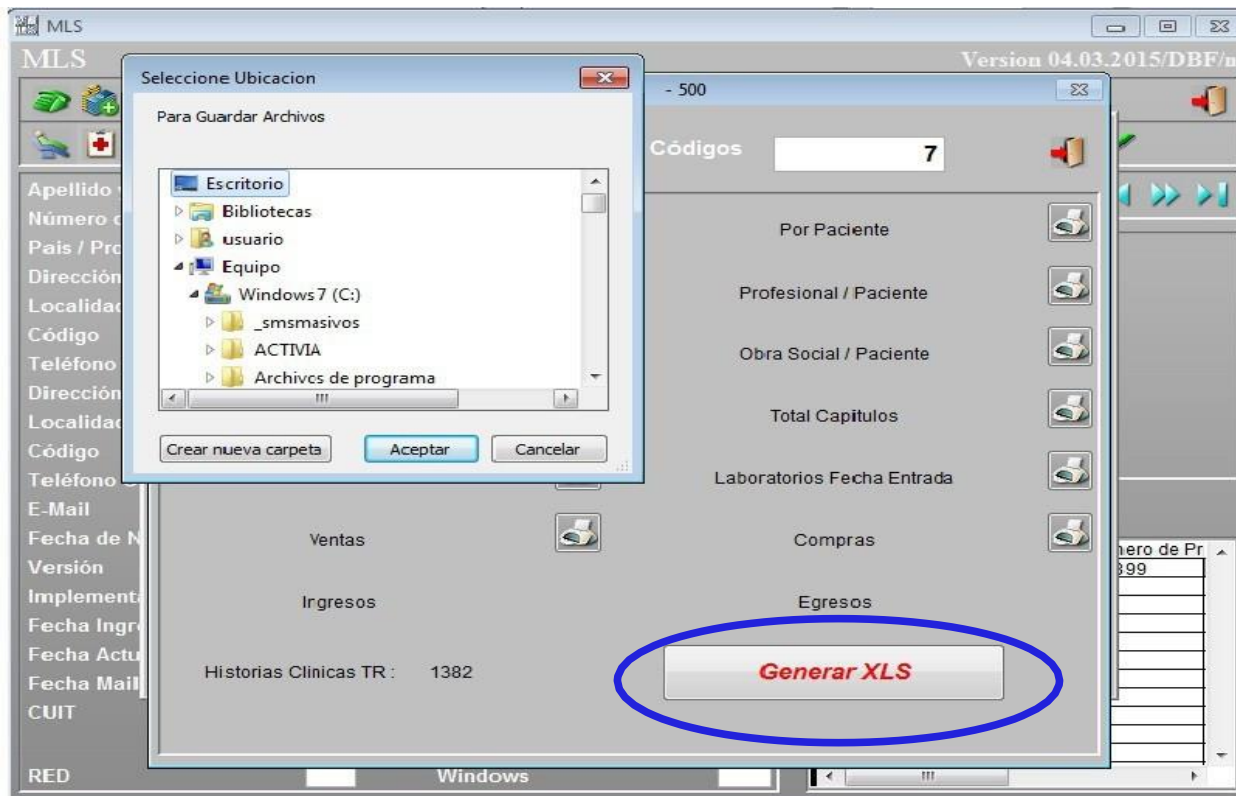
MLS

MLS

Version 04.03.2015/DBF/n

Apellido
Número c
Pais / Pro
Dirección
Localidad
Código
Teléfono
Dirección
Localidad
Código
Teléfono
E-Mail
Fecha de N
Versión
Implementa
Fecha Ingr
Fecha Actu
Fecha Mail
CUIT

RED

Windows

Seleccione Ubicacion

Para Guardar Archivos

Escritorio
Bibliotecas
usuario
Equipo
Windows7 (C:)
_smsmasivos
ACTIVIA
Archivos de programa

Crear nueva carpeta
Aceptar
Cancelar

- 500

Códigos
7

Por Paciente
Profesional / Paciente
Obra Social / Paciente
Total Capitulos
Laboratorios Fecha Entrada
Ventas
Compras
Irgresos
Egresos
Historias Clinicas TR : 1382

Generar XLS

mero de Pr
399